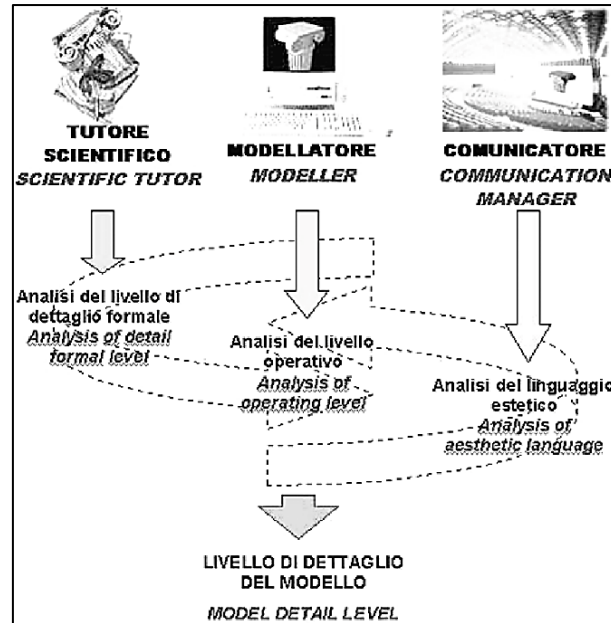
TUTORE SCIENTIFICO
SCIENTIFIC TUTOR

MODELLATORE
MODELLER

COMUNICATORE
COMMUNICATION MANAGER

Analisi del livello di dettaglio formale
Analysis of detail formal level

Analisi del livello operativo
Analysis of operating level

Analisi del linguaggio estetico
Analysis of aesthetic language

LIVELLO DI DETTAGLIO DEL MODELLO
MODEL DETAIL LEVEL